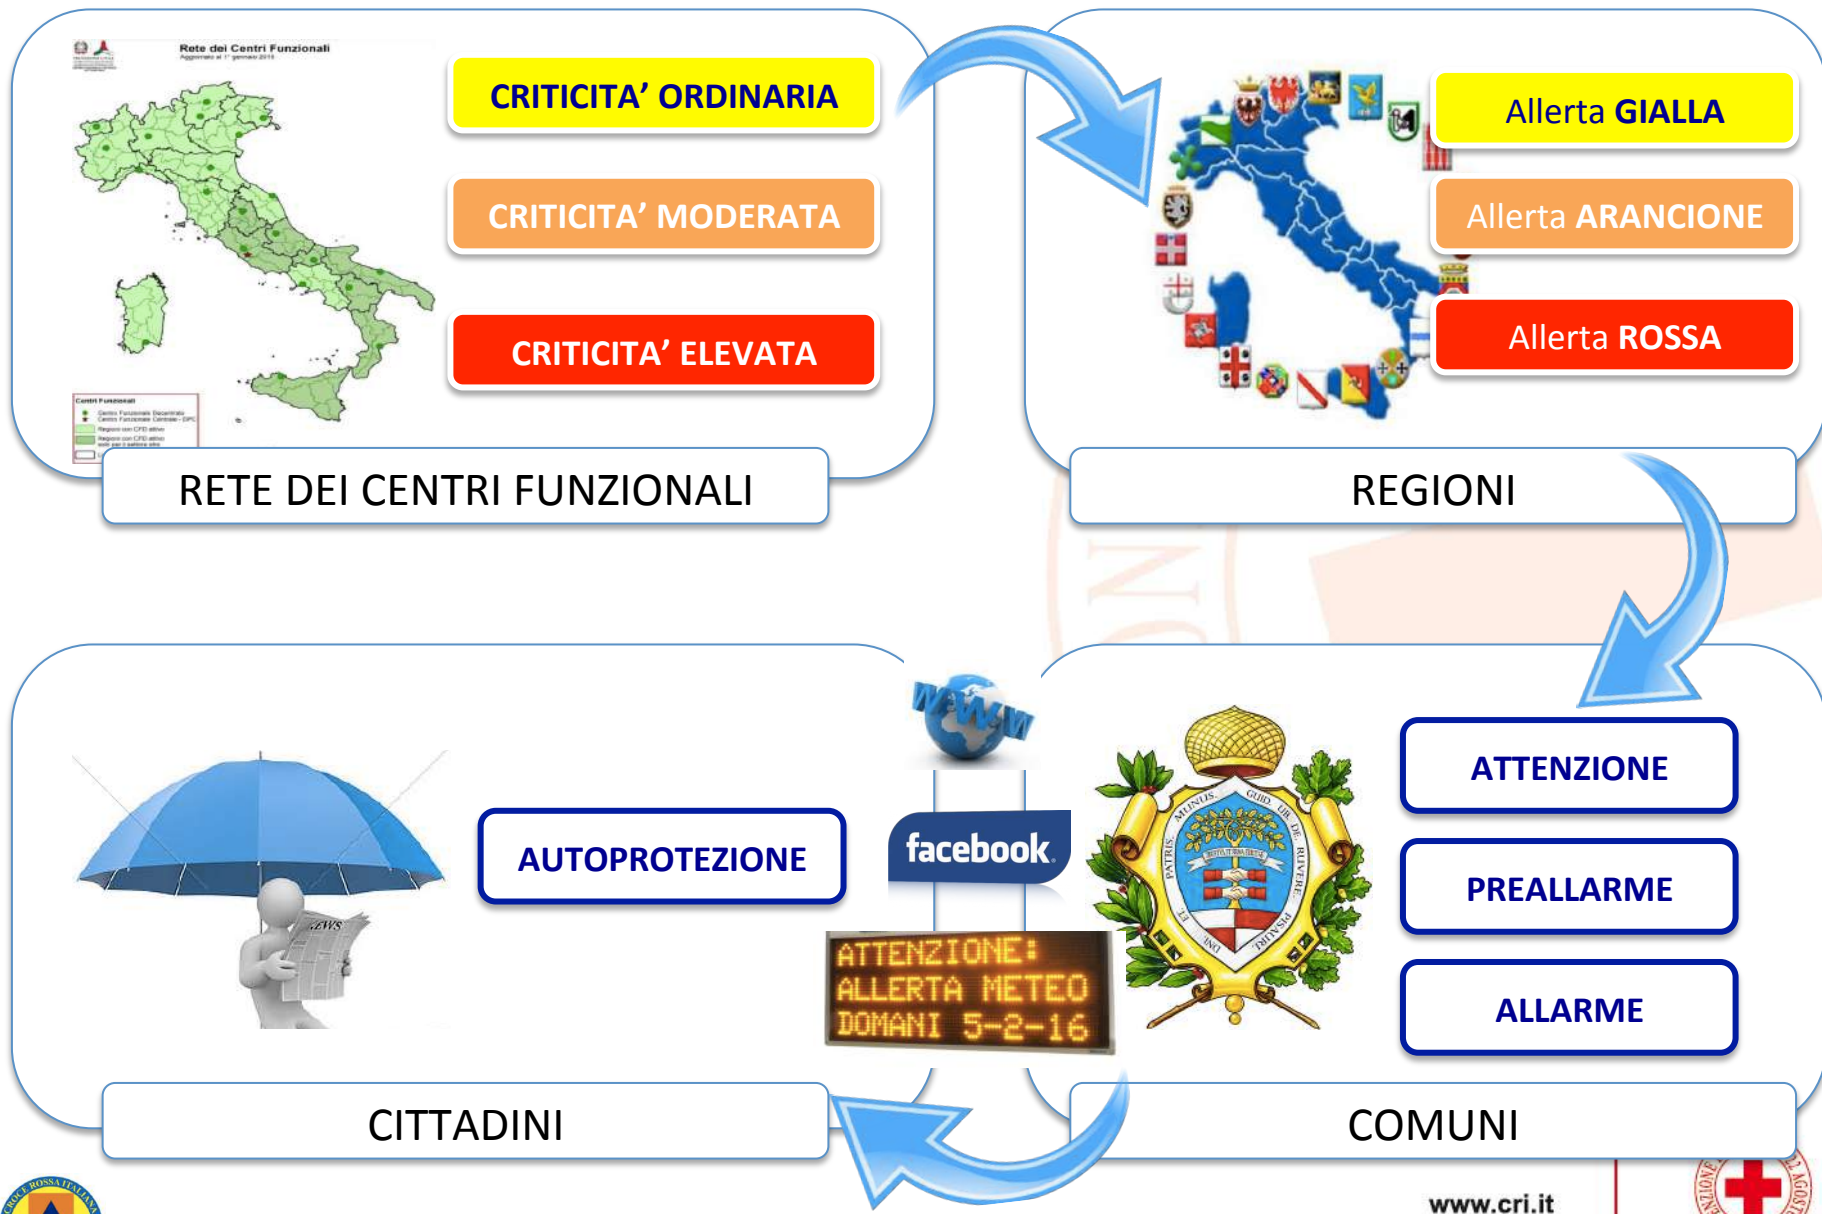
Rete dei Centri Funzionali

CRITICITA' ORDINARIA

CRITICITA' MODERATA

CRITICITA' ELEVATA

RETE DEI CENTRI FUNZIONALI

Allerta GIALLA

Allerta ARANCIONE

Allerta ROSSA

REGIONI

WWW

facebook

ATTENZIONE: ALLERTA METEO DOMANI 5-2-16

NEWS

AUTOPROTEZIONE

PATRIS MUNUS GUID UB DE RUVERE PISAURI ET UNO

ATTENZIONE

PREALLARME

ALLARME

CITTADINI

COMUNI

www.cri.it